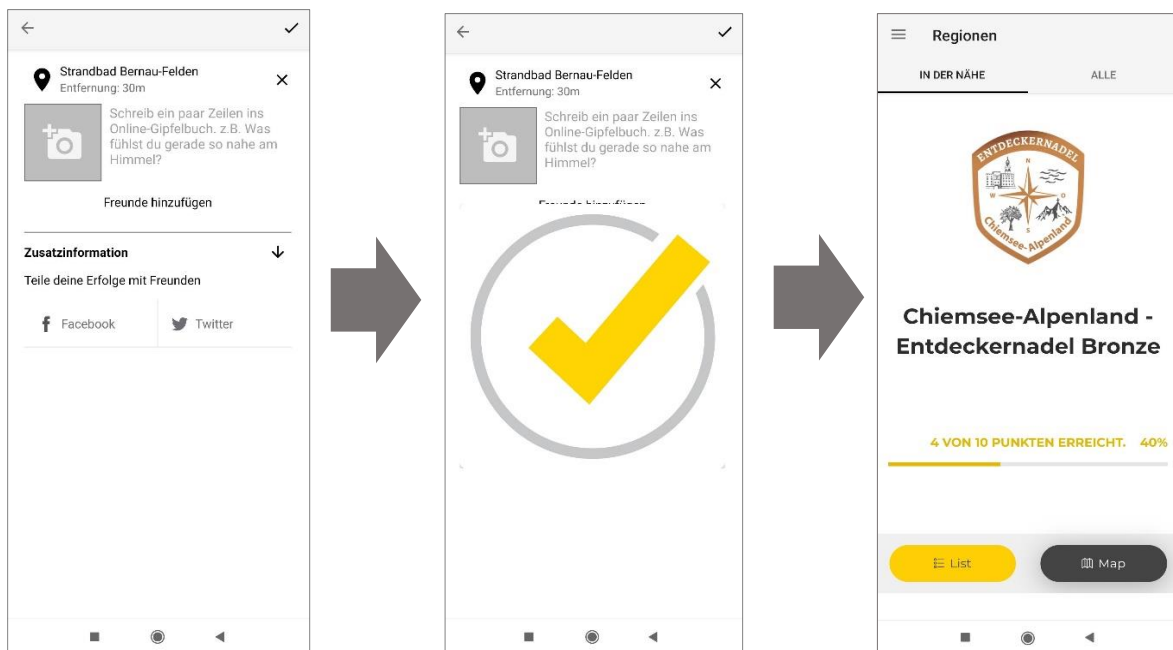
Strandbad Bernau-Felden
Entfernung: 30m

Schreib ein paar Zeilen ins Online-Gipfelbuch. z.B. Was fühlst du gerade so nahe am Himmel?

Freunde hinzufügen

Zusatzinformation

Teile deine Erfolge mit Freunden

Facebook

Twitter

Strandbad Bernau-Felden
Entfernung: 30m

Schreib ein paar Zeilen ins Online-Gipfelbuch. z.B. Was fühlst du gerade so nahe am Himmel?

Regionen

IN DER NÄHE

ALLE

ENTDECKERNADEL

Chiemsee-Alpenland

Chiemsee-Alpenland - Entdeckernadel Bronze

4 VON 10 PUNKTEN ERREICHT. 40%

List

Map